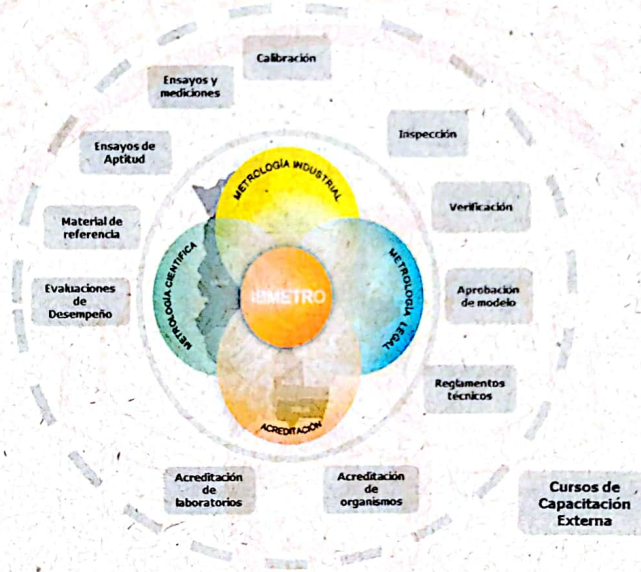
Calibración

Ensayos y mediciones

Ensayos de Aptitud

Material de referencia

Evaluaciones de Desempeño

Inspección

Verificación

Aprobación de modelo

Reglamentos técnicos

METROLOGÍA INDUSTRIAL

METROLOGÍA CIENTÍFICA

METROLOGÍA LEGAL

ACREDITACIÓN

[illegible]METRO

Acreditación de laboratorios

Acreditación de organismos

Cursos de Capacitación Externa